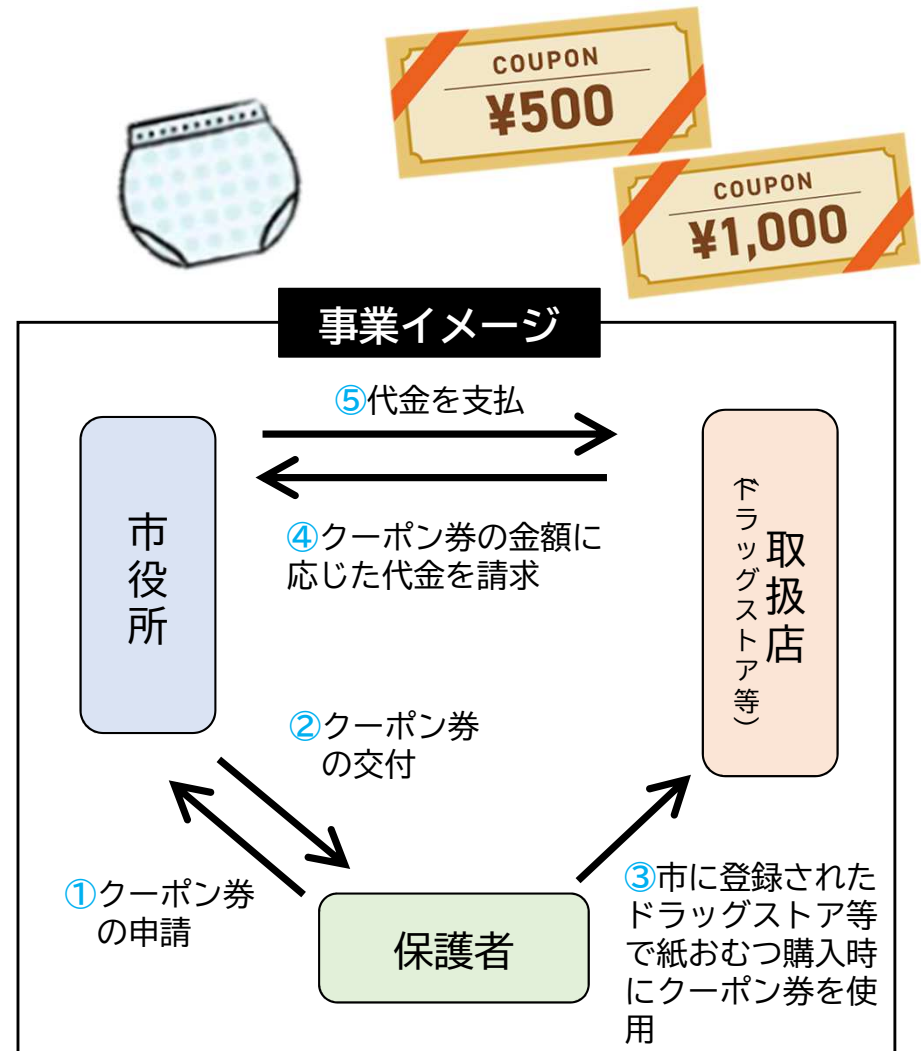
COUPON
¥500

COUPON
¥1,000

事業イメージ

⑤代金を支払

市役所

④クーポン券の金額に応じた代金を請求

取扱店（ドラッグストア等）

②クーポン券の交付

①クーポン券の申請

保護者

③市に登録されたドラッグストア等で紙おむつ購入時にクーポン券を使用